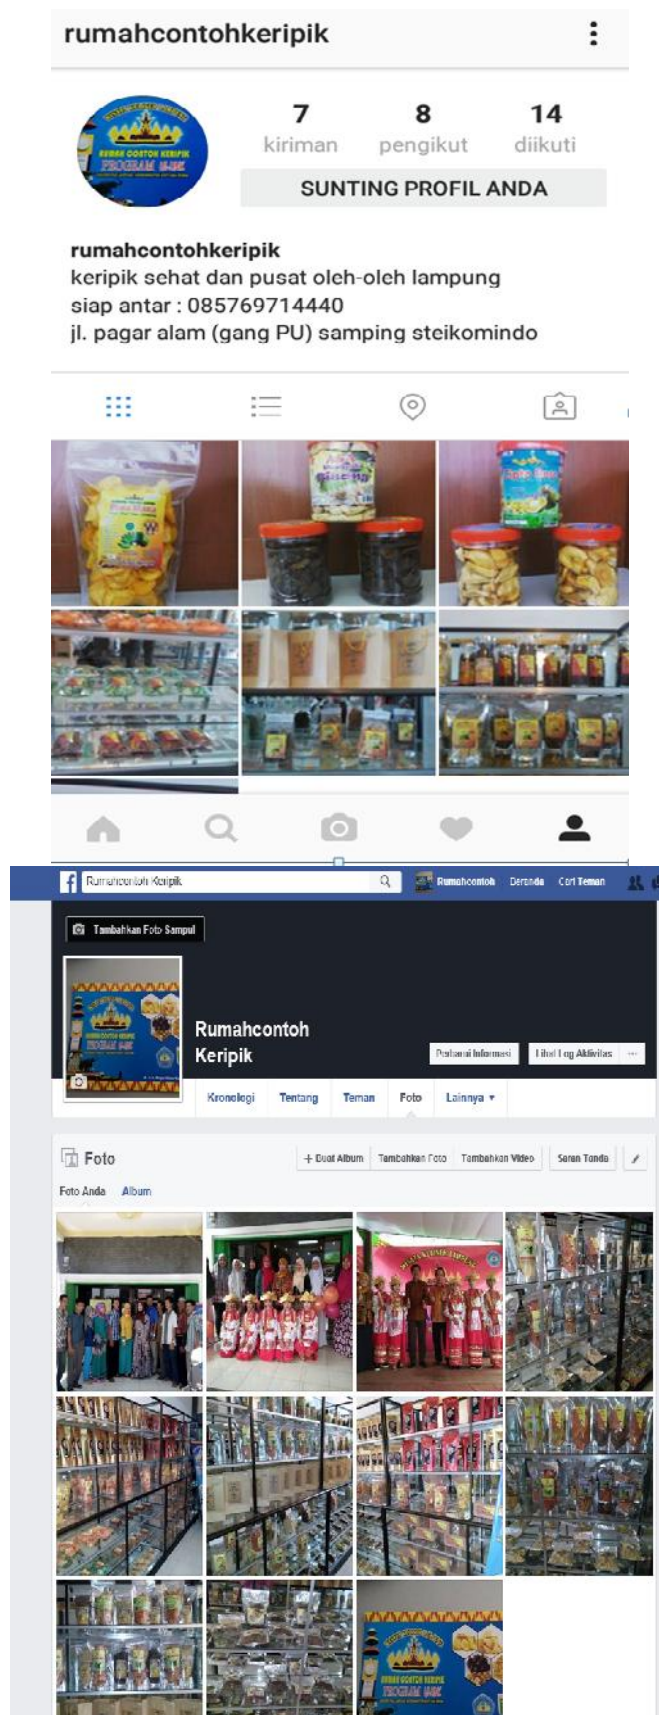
rumahcontohkeripik

RUMAH CONTOH KERIPIK PROGRAM

7 kiriman
8 pengikut
14 diikuti

SUNTING PROFIL ANDA

rumahcontohkeripik
keripik sehat dan pusat oleh-oleh lampung
siap antar : 085769714440
jl. pagar alam (gang PU) samping steikomindo

Rumahcontoh Keripik
Rumahcontoh Beranda Cari Teman

Tambahkan Foto Sampul

RUMAH CONTOH KERIPIK PROGRAM

Rumahcontoh Keripik
Perbarui Informasi Lihat Log Aktivitas ···

Kronologi Tentang Teman Foto Lainnya ▾

Foto
+ Buat Album Tambahkan Foto Tambahkan Video Saran Tanda

Foto Anda Album

RUMAH CONTOH KERIPIK PROGRAM